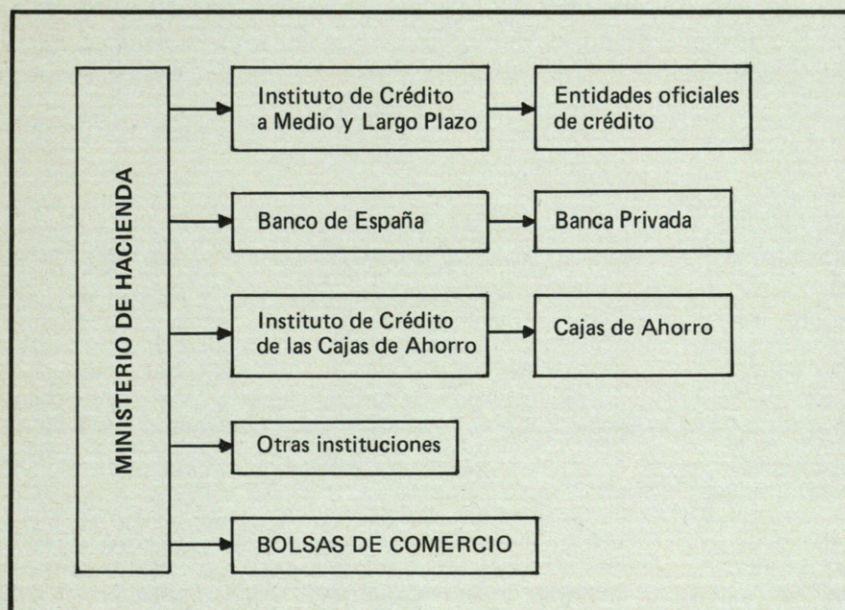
MINISTERIO DE HACIENDA

Instituto de Crédito a Medio y Largo Plazo

Entidades oficiales de crédito

Banco de España

Banca Privada

Instituto de Crédito de las Cajas de Ahorro

Cajas de Ahorro

Otras instituciones

BOLSAS DE COMERCIO